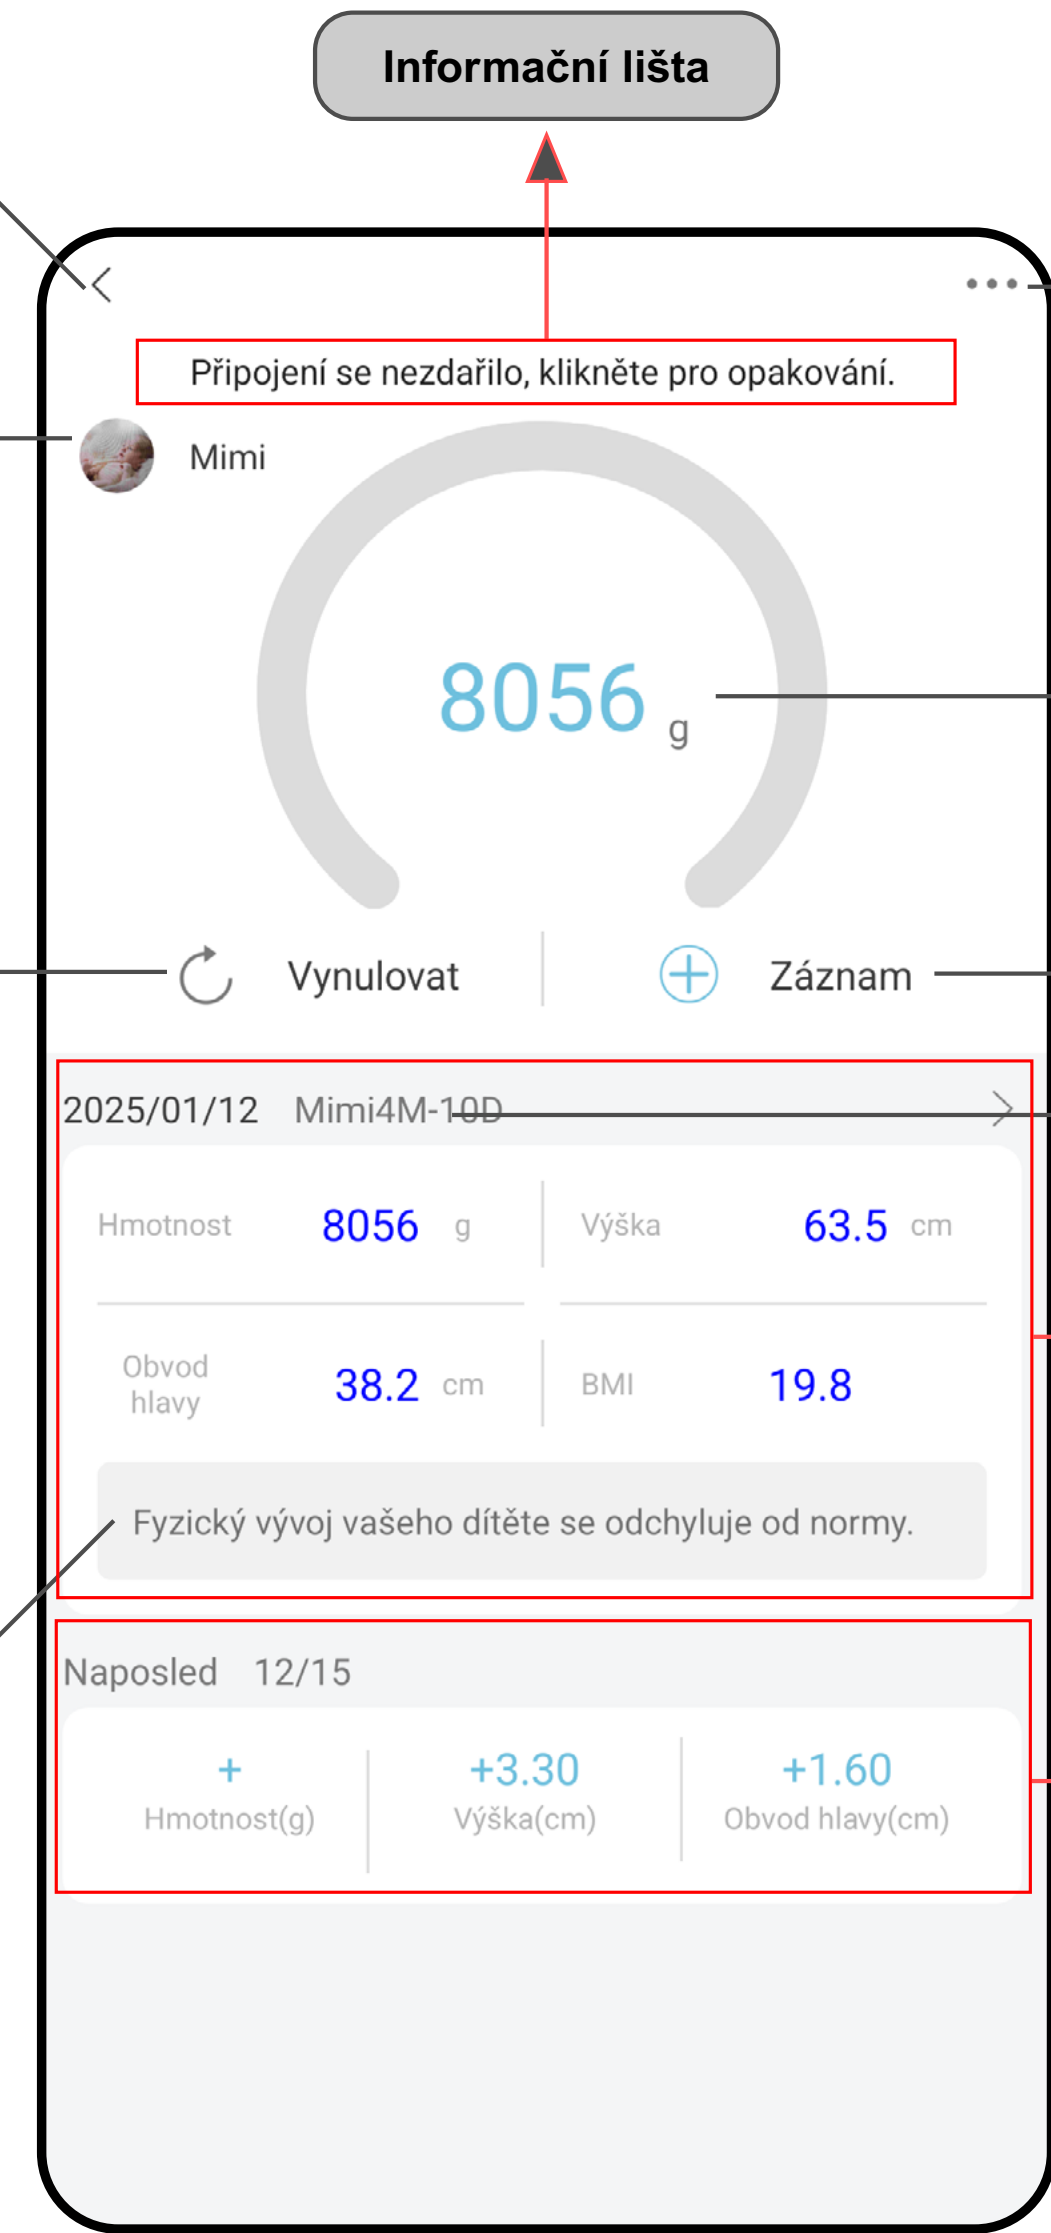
Informační lišta

Připojení se nezdařilo, klikněte pro opakování.

Mimi

8056 g

Vynulovat

Záznam

2025/01/12 Mimi4M-10D

| Hmotnost | 8056 g | Výška | 63.5 cm |
|---|---|---|---|
| Obvod hlavy | 38.2 cm | BMI | 19.8 |

Fyzický vývoj vašeho dítěte se odchyluje od normy.

Naposled 12/15

| + | +3.30 | +1.60 |
|---|---|---|
| Hmotnost(g) | Výška(cm) | Obvod hlavy(cm) |